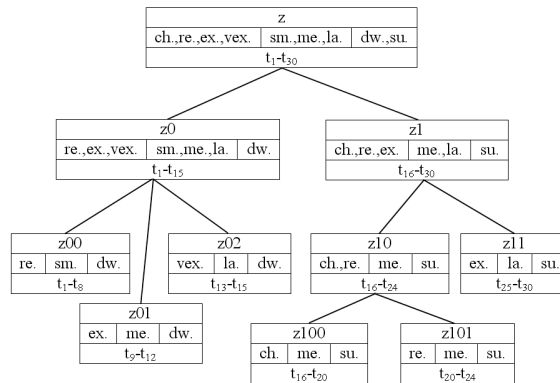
z

| ch.,re.,ex.,vex. | sm.,me.,la. | dw.,su. |
|---|---|---|

$t_1$-$t_{30}$

z0

| re.,ex.,vex. | sm.,me.,la. | dw. |
|---|---|---|

$t_1$-$t_{15}$

z1

| ch.,re.,ex. | me.,la. | su. |
|---|---|---|

$t_{16}$-$t_{30}$

z00

| re. | sm. | dw. |
|---|---|---|

$t_1$-$t_8$

z02

| vex. | la. | dw. |
|---|---|---|

$t_{13}$-$t_{15}$

z10

| ch.,re. | me. | su. |
|---|---|---|

$t_{16}$-$t_{24}$

z11

| ex. | la. | su. |
|---|---|---|

$t_{25}$-$t_{30}$

z01

| ex. | me. | dw. |
|---|---|---|

$t_9$-$t_{12}$

z100

| ch. | me. | su. |
|---|---|---|

$t_{16}$-$t_{20}$

z101

| re. | me. | su. |
|---|---|---|

$t_{20}$-$t_{24}$